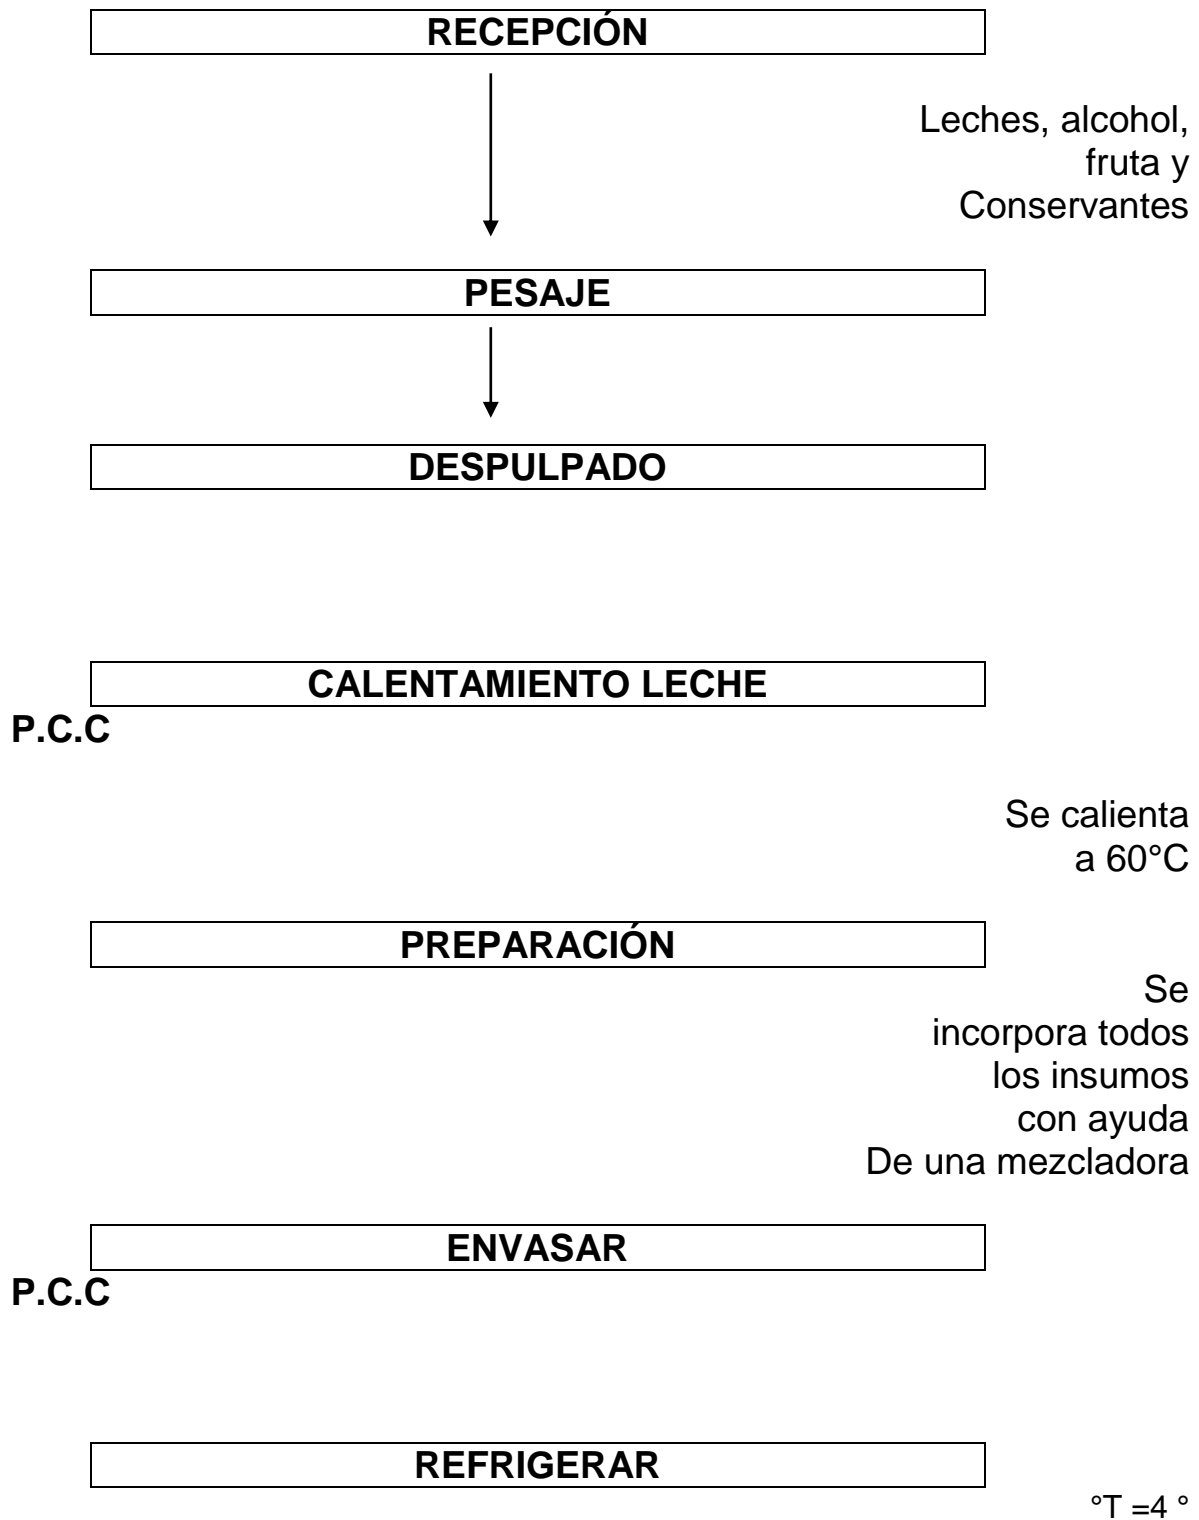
RECEPCIÓN

Leches, alcohol, fruta y Conservantes

PESAJE

DESPULPADO

CALENTAMIENTO LECHE

P.C.C

Se calienta a 60°C

PREPARACIÓN

Se incorpora todos los insumos con ayuda De una mezcladora

ENVASAR

P.C.C

REFRIGERAR

°T =4 °